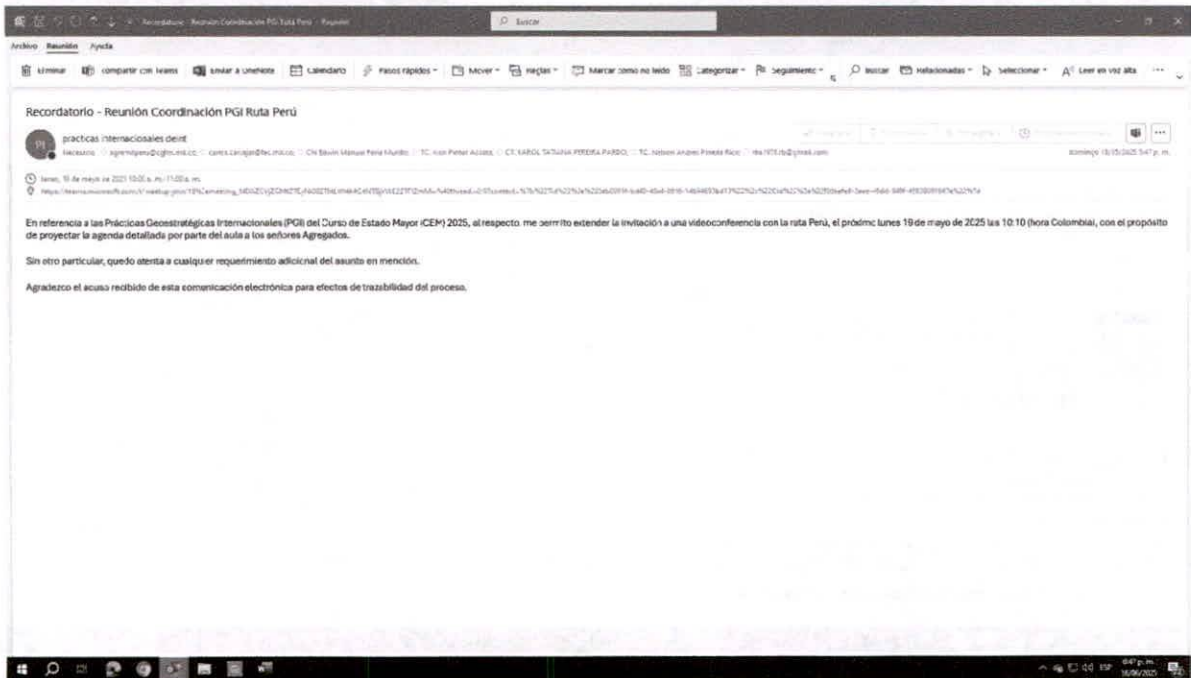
Recordatorio - Reunión Coordinación PGI Ruta Perú - Reunión

Buscar

Archivo Reunión Ayuda

Eliminar Compartir con Teams Enviar a OneNote Calendario Pasos rápidos Mover Reglas Marcar como no leído Categorizar Seguimiento Buscar Relacionadas Seleccionar Leer en voz alta ...

Recordatorio - Reunión Coordinación PGI Ruta Perú

PI practicas internacionales deint

Necesario: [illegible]

domingo 18/05/2025 5:47 p. m.

lunes, 19 de mayo de 2025 10:00 a. m.-11:00 a. m.

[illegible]

En referencia a las Prácticas Geoestratégicas Internacionales (PGI) del Curso de Estado Mayor (CEM) 2025, al respecto, me permito extender la invitación a una videoconferencia con la ruta Perú, el próximo lunes 19 de mayo de 2025 las 10:10 (hora Colombia), con el propósito de proyectar la agenda detallada por parte del aula a los señores Agregados.

Sin otro particular, quedo atenta a cualquier requerimiento adicional del asunto en mención.

Agradezco el acuso recibido de esta comunicación electrónica para efectos de trazabilidad del proceso.

ESP 5:47 p. m. 18/05/2025